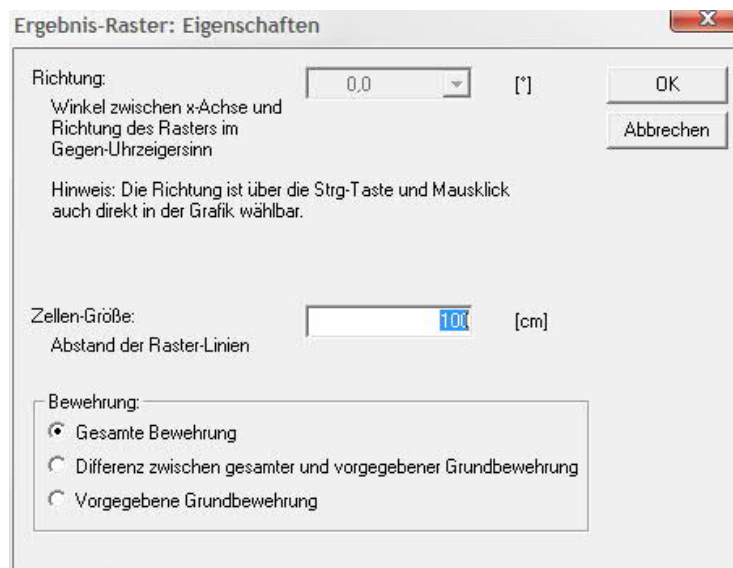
Ergebnis-Raster: Eigenschaften

X

Richtung:

Winkel zwischen x-Achse und Richtung des Rasters im Gegen-Uhrzeigersinn

0,0

[°]

OK

Abbrechen

Hinweis: Die Richtung ist über die Strg-Taste und Mausklick auch direkt in der Grafik wählbar.

Zellen-Größe:

Abstand der Raster-Linien

100

[cm]

Bewehrung:

Gesamte Bewehrung

Differenz zwischen gesamter und vorgegebener Grundbewehrung

Vorgegebene Grundbewehrung